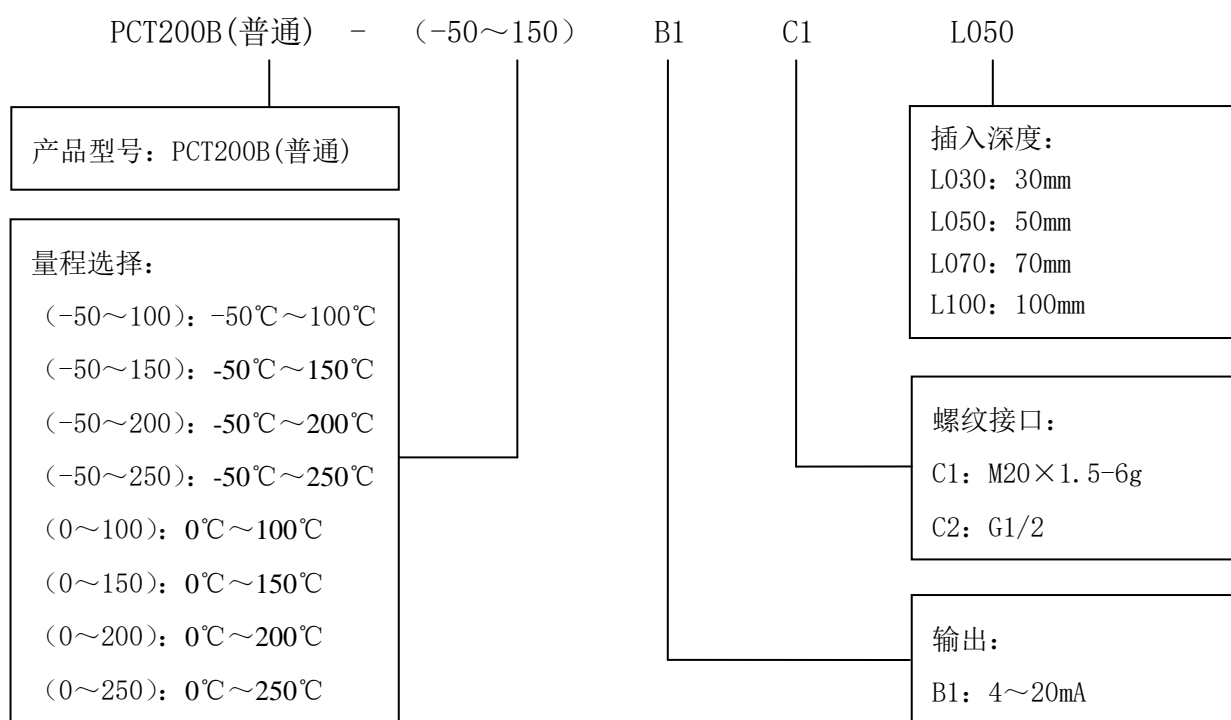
PCT200B(普通) - （-50～150） B1 C1 L050

产品型号：PCT200B(普通)

量程选择：
（-50～100）：-50℃～100℃
（-50～150）：-50℃～150℃
（-50～200）：-50℃～200℃
（-50～250）：-50℃～250℃
（0～100）：0℃～100℃
（0～150）：0℃～150℃
（0～200）：0℃～200℃
（0～250）：0℃～250℃

插入深度：
L030：30mm
L050：50mm
L070：70mm
L100：100mm

螺纹接口：
C1：M20×1.5-6g
C2：G1/2

输出：
B1：4～20mA